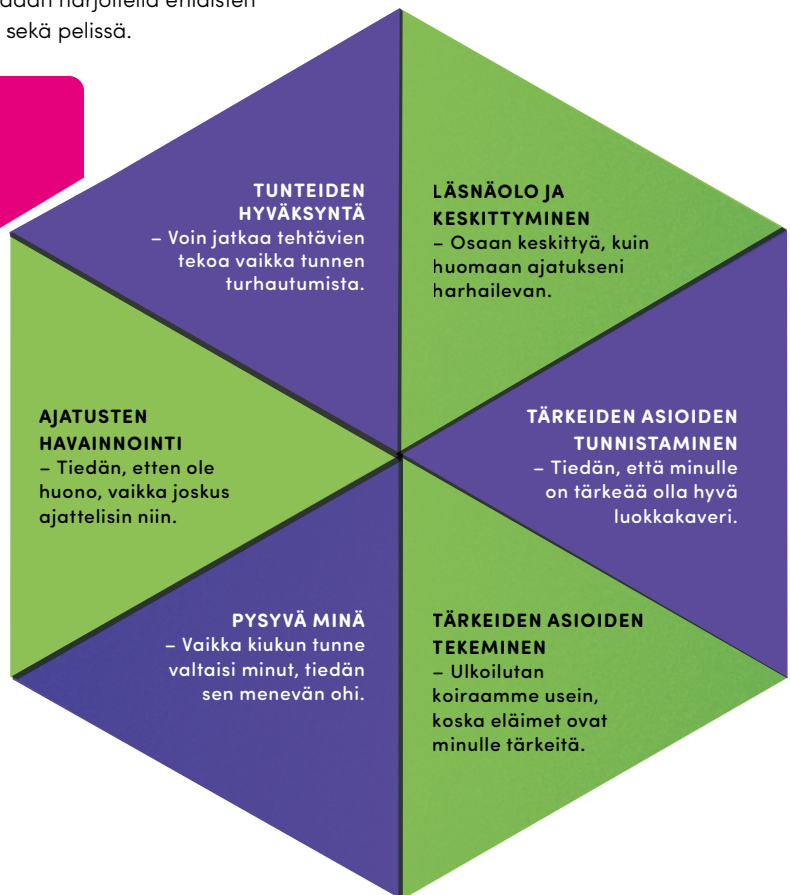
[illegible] harjoitella ehdisten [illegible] sekä pelissä.

TUNTEIDEN HYVÄKSYNTÄ
– Voin jatkaa tehtävien tekoa vaikka tunnen turhautumista.

LÄSNÄOLO JA KESKITTYMINEN
– Osaan keskittyä, kuin huomaan ajatukseni harhailevan.

AJATUSTEN HAVAINNOINTI
– Tiedän, etten ole huono, vaikka joskus ajattelisin niin.

TÄRKEIDEN ASIOIDEN TUNNISTAMINEN
– Tiedän, että minulle on tärkeää olla hyvä luokkakaveri.

PYSYVÄ MINÄ
– Vaikka kiukun tunne valtaisi minut, tiedän sen menevän ohi.

TÄRKEIDEN ASIOIDEN TEKEMINEN
– Ulkoilutan koiraamme usein, koska eläimet ovat minulle tärkeitä.